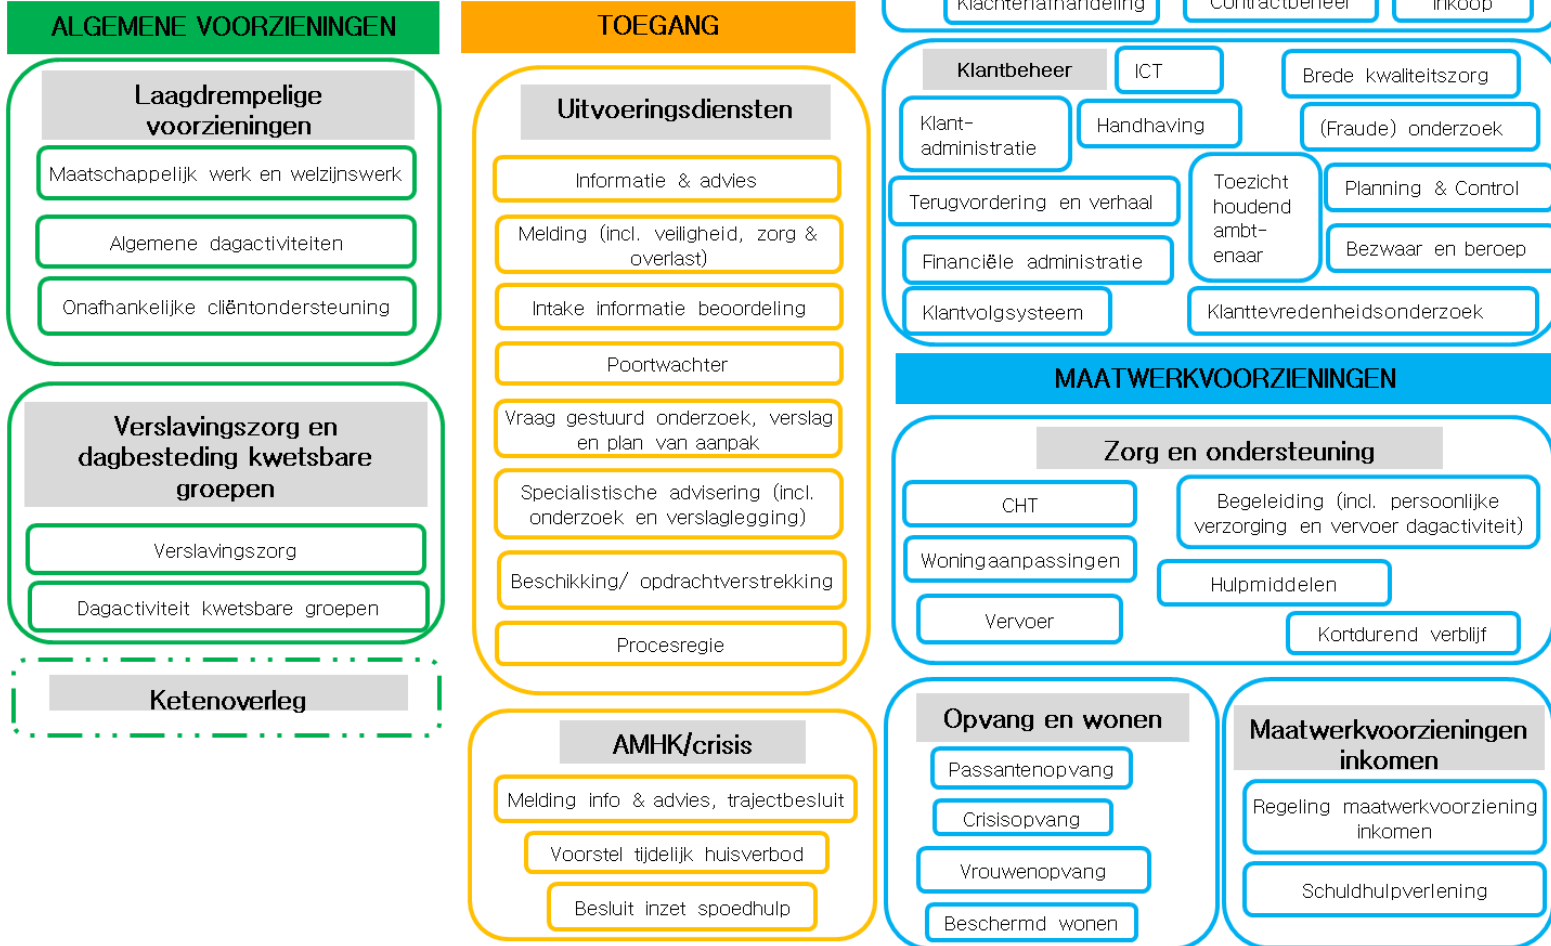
ALGEMENE VOORZIENINGEN

Laagdrempelige voorzieningen

Maatschappelijk werk en welzijnswerk

Algemene dagactiviteiten

Onafhankelijke cliëntondersteuning

Verslavingszorg en dagbesteding kwetsbare groepen

Verslavingszorg

Dagactiviteit kwetsbare groepen

Ketenoverleg

TOEGANG

Uitvoeringsdiensten

Informatie & advies

Melding (incl. veiligheid, zorg & overlast)

Intake informatie beoordeling

Poortwachter

Vraag gestuurd onderzoek, verslag en plan van aanpak

Specialistische advisering (incl. onderzoek en verslaglegging)

Beschikking/ opdrachtverstrekking

Procesregie

AMHK/crisis

Melding info & advies, trajectbesluit

Voorstel tijdelijk huisverbod

Besluit inzet spoedhulp

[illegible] Klachtenafhandeling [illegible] Contractbeheer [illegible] Inkoop

Klantbeheer

ICT

Brede kwaliteitszorg

Klant-administratie

Handhaving

(Fraude) onderzoek

Terugvordering en verhaal

Toezicht houdend ambt-enaar

Planning & Control

Financiële administratie

Bezwaar en beroep

Klantvolgsysteem

Klanttevredenheidsonderzoek

MAATWERKVOORZIENINGEN

Zorg en ondersteuning

CHT

Begeleiding (incl. persoonlijke verzorging en vervoer dagactiviteit)

Woningaanpassingen

Hulpmiddelen

Vervoer

Kortdurend verblijf

Opvang en wonen

Passantenopvang

Crisisopvang

Vrouwenopvang

Beschermd wonen

Maatwerkvoorzieningen inkomen

Regeling maatwerkvoorziening inkomen

Schuldhulpverlening